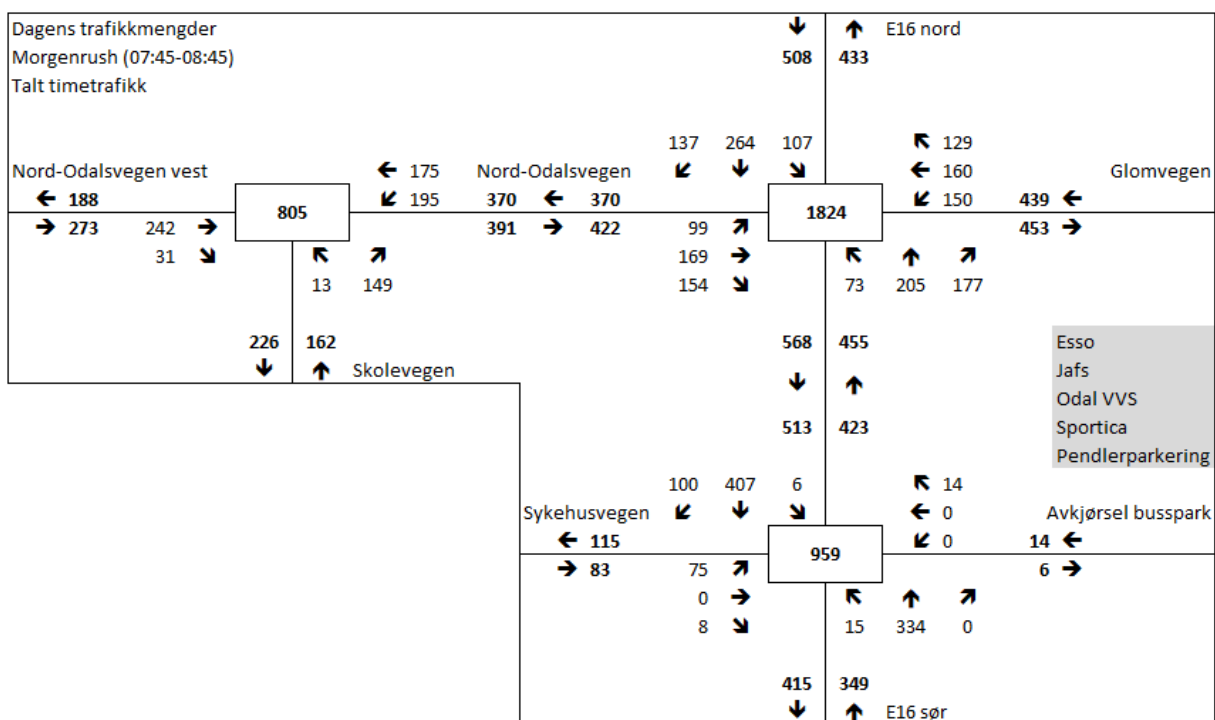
Dagens trafikkmengder
Morgenrush (07:45-08:45)
Talt timetrafikk

↓ ↑ E16 nord
508 433

137 264 107 ↖ 129
↙ ↓ ↘ ← 160

Nord-Odalsvegen vest ← 175 Nord-Odalsvegen Glomvegen
← 188 805 ↙ 195 370 ← 370 1824 ↙ 150 439 ←
→ 273 242 → 391 → 422 99 ↗ 453 →
31 ↘ ↖ ↗ 169 → ↖ ↑ ↗
13 149 154 ↘ 73 205 177

226 162 568 455
↓ ↑ Skolevegen ↓ ↑

Esso
Jafs
Odal VVS
Sportica
Pendlerparkering

513 423

100 407 6 ↖ 14
Sykehusvegen ↙ ↓ ↘ ← 0 Avkjørsel busspark
← 115 959 ↙ 0 14 ←
→ 83 75 ↗ 6 →
0 → ↖ ↑ ↗
8 ↘ 15 334 0

415 349
↓ ↑ E16 sør